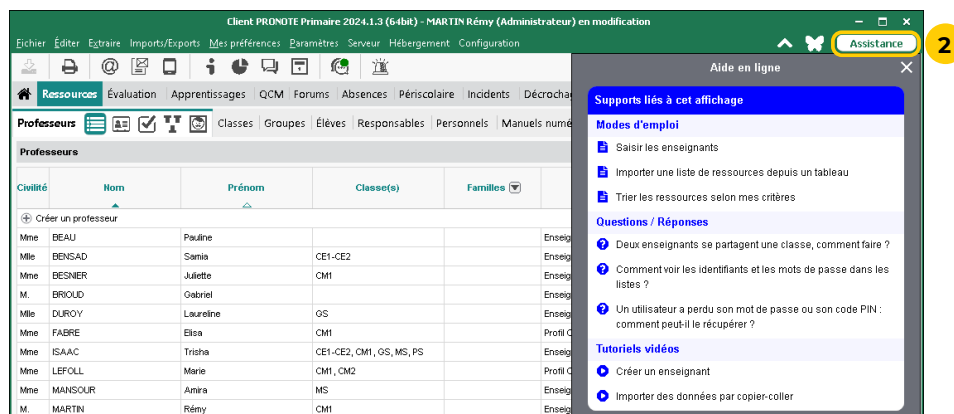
Client PRONOTE Primaire 2024.1.3 (64bit) - MARTIN Rémy (Administrateur) en modification

Fichier Éditer Extraire Imports/Exports Mes préférences Paramètres Serveur Hébergement Configuration

Assistance

2

Aide en ligne

Ressources Évaluation Apprentissages QCM Forums Absences Périscolaire Incidents Décrocha

Professeurs Classes Groupes Élèves Responsables Personnels Manuels numé

Professeurs

| Civilité | Nom | Prénom | Classe(s) | Familles | |
|---|---|---|---|---|---|
| Créer un professeur | | | | | |
| Mme | BEAU | Pauline | | | Enseig |
| Mlle | BENSAD | Samia | CE1-CE2 | | Enseig |
| Mme | BESNIER | Juliette | CM1 | | Enseig |
| M. | BRIOUD | Gabriel | | | Enseig |
| Mlle | DUROY | Laureline | GS | | Enseig |
| Mme | FABRE | Elisa | CM1 | | Profil C |
| Mme | ISAAC | Trisha | CE1-CE2, CM1, GS, MS, PS | | Enseig |
| Mme | LEFOLL | Marie | CM1, CM2 | | Profil C |
| Mme | MANSOUR | Amira | MS | | Enseig |
| M. | MARTIN | Rémy | CM1 | | Enseig |

Supports liés à cet affichage

Modes d'emploi

Saisir les enseignants

Importer une liste de ressources depuis un tableau

Trier les ressources selon mes critères

Questions / Réponses

Deux enseignants se partagent une classe, comment faire ?

Comment voir les identifiants et les mots de passe dans les listes ?

Un utilisateur a perdu son mot de passe ou son code PIN : comment peut-il le récupérer ?

Tutoriels vidéos

Créer un enseignant

Importer des données par copier-coller